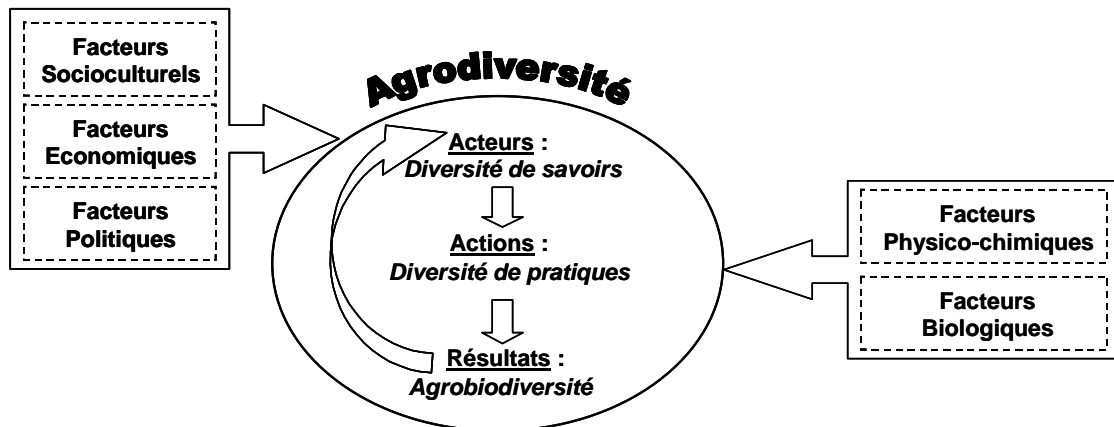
Facteurs Socioculturels

Facteurs Economiques

Facteurs Politiques

Agrodiversité

Acteurs :
Diversité de savoirs

Actions :
Diversité de pratiques

Résultats :
Agrobiodiversité

Facteurs Physico-chimiques

Facteurs Biologiques